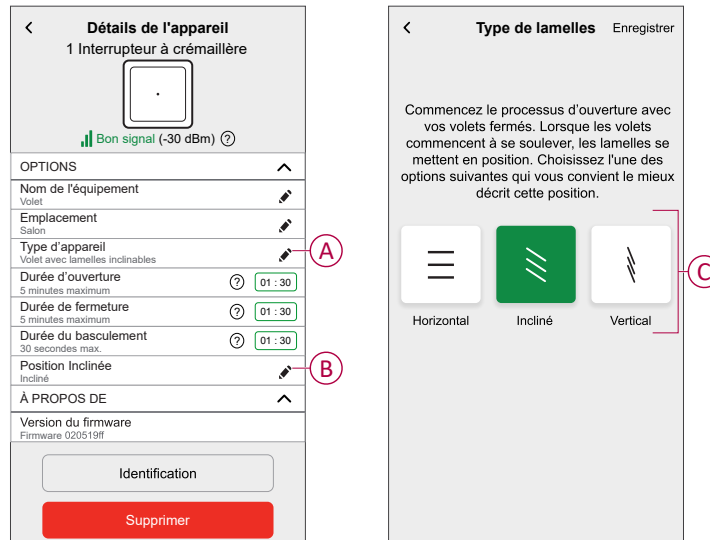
<

Détails de l'appareil

1 Interrupteur à crémaillère

Bon signal (-30 dBm) ?

OPTIONS

Nom de l'équipement
Volet

Emplacement
Salon

Type d'appareil
Volet avec lamelles inclinables

A

Durée d'ouverture
5 minutes maximum
? 01 : 30

Durée de fermeture
5 minutes maximum
? 01 : 30

Durée du basculement
30 secondes max.
? 01 : 30

Position Inclinée
Incliné

B

À PROPOS DE

Version du firmware
Firmware 020519ff

Identification

Supprimer

<

Type de lamelles

Enregistrer

Commencez le processus d'ouverture avec vos volets fermés. Lorsque les volets commencent à se soulever, les lamelles se mettent en position. Choisissez l'une des options suivantes qui vous convient le mieux décrit cette position.

C

Horizontal

Incliné

Vertical